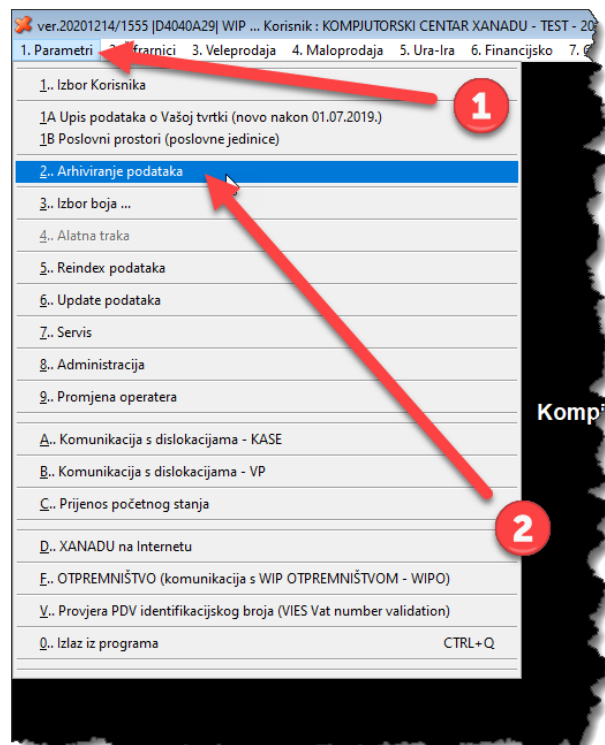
ver.20201214/1555 |D4040A29| WIP ... Korisnik : KOMPJUTORSKI CENTAR XANADU - TEST - 20

1. Parametri 2. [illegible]frarnici 3. Veleprodaja 4. Maloprodaja 5. Ura-Ira 6. Financijsko 7. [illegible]

1.. Izbor Korisnika

1A Upis podataka o Vašoj tvrtki (novo nakon 01.07.2019.)
1B Poslovni prostori (poslovne jedinice)

2.. Arhiviranje podataka

3.. Izbor boja ...

4.. Alatna traka

5.. Reindex podataka

6.. Update podataka

7.. Servis

8.. Administracija

9.. Promjena operatera

A.. Komunikacija s dislokacijama - KASE

B.. Komunikacija s dislokacijama - VP

C.. Prijenos početnog stanja

D.. XANADU na Internetu

E.. OTPREMNIŠTVO (komunikacija s WIP OTPREMNIŠTVOM - WIPO)

V.. Provjera PDV identifikacijskog broja (VIES Vat number validation)

0.. Izlaz iz programa CTRL+Q

1

2

Kompj